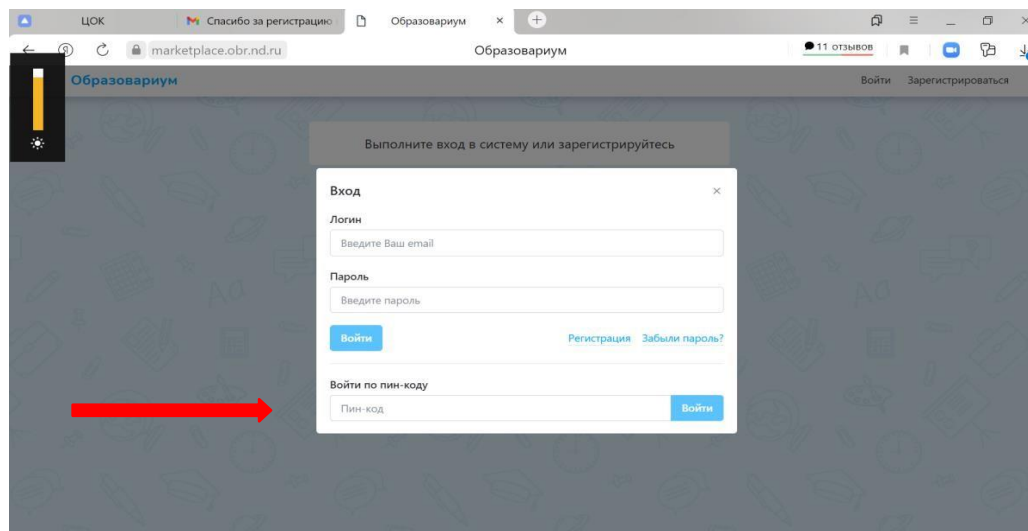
ЦОК
Спасибо за регистрацию
Образовариум ×
marketplace.obr.nd.ru
Образовариум
11 отзывов

Образовариум
Войти Зарегистрироваться

Выполните вход в систему или зарегистрируйтесь

Вход ×

Логин
Введите Ваш email

Пароль
Введите пароль

Войти
Регистрация Забыли пароль?

Войти по пин-коду
Пин-код
Войти